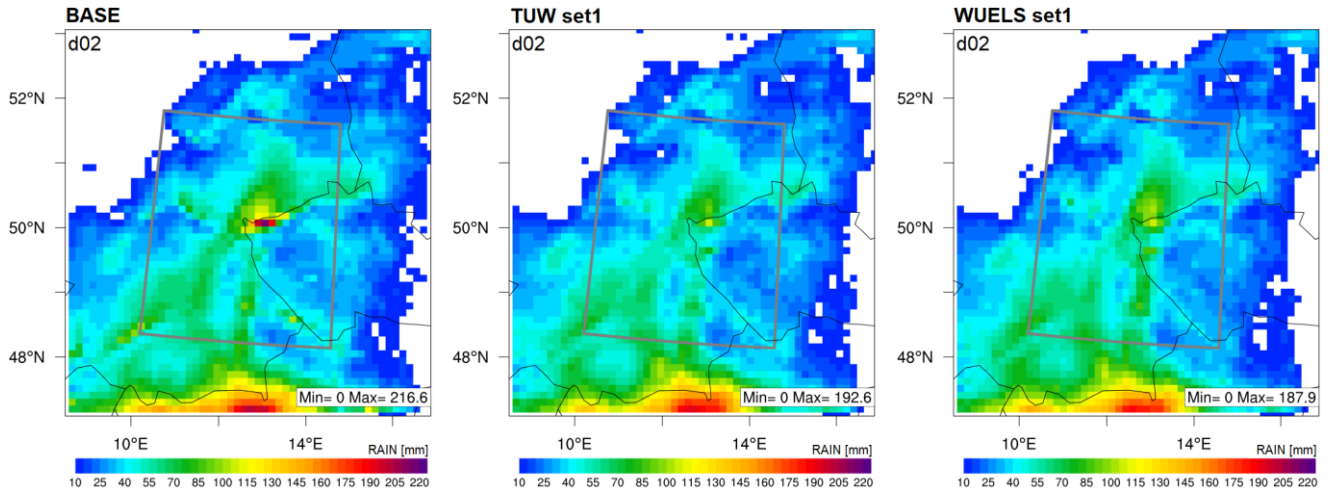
BASE

d02

52°N
50°N
48°N

10°E
14°E

Min= 0 Max= 216.6

RAIN [mm]

10 25 40 55 70 85 100 115 130 145 160 175 190 205 220

TUW set1

d02

52°N
50°N
48°N

10°E
14°E

Min= 0 Max= 192.6

RAIN [mm]

10 25 40 55 70 85 100 115 130 145 160 175 190 205 220

WUELS set1

d02

52°N
50°N
48°N

10°E
14°E

Min= 0 Max= 187.9

RAIN [mm]

10 25 40 55 70 85 100 115 130 145 160 175 190 205 220